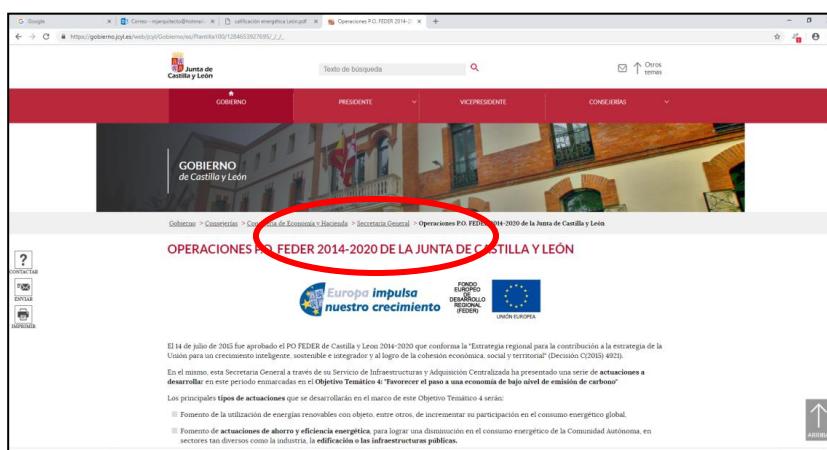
G Google × Correo - mjarquitecto@hotmail × calificación energética León.pdf × Operaciones P.O. FEDER 2014-20 × +

https://gobierno.jcyl.es/web/jcyl/Gobierno/es/Plantilla100/1284653927695/_/_/_

Junta de Castilla y León

Texto de búsqueda

Otros temas

GOBIERNO PRESIDENTE VICEPRESIDENTE CONSEJERÍAS

GOBIERNO de Castilla y León

Gobierno > Consejerías > Consejería de Economía y Hacienda > Secretaría General > Operaciones P.O. FEDER 2014-2020 de la Junta de Castilla y León

OPERACIONES P.O. FEDER 2014-2020 DE LA JUNTA DE CASTILLA Y LEÓN

CONTACTAR

ENVIAR

IMPRIMIR

Europa impulsa nuestro crecimiento

FONDO EUROPEO DE DESARROLLO REGIONAL (FEDER)

UNIÓN EUROPEA

El 14 de julio de 2015 fue aprobado el PO FEDER de Castilla y León 2014-2020 que conforma la "Estrategia regional para la contribución a la estrategia de la Unión para un crecimiento inteligente, sostenible e integrador y al logro de la cohesión económica, social y territorial" (Decisión C(2015) 4921).

En el mismo, esta Secretaría General a través de su Servicio de Infraestructuras y Adquisición Centralizada ha presentado una serie de actuaciones a desarrollar en este periodo enmarcadas en el Objetivo Temático 4: "Favorecer el paso a una economía de bajo nivel de emisión de carbono"

Los principales tipos de actuaciones que se desarrollarán en el marco de este Objetivo Temático 4 serán:

Fomento de la utilización de energías renovables con objeto, entre otros, de incrementar su participación en el consumo energético global.

Fomento de actuaciones de ahorro y eficiencia energética, para lograr una disminución en el consumo energético de la Comunidad Autónoma, en sectores tan diversos como la industria, la edificación o las infraestructuras públicas.

ARRIBA